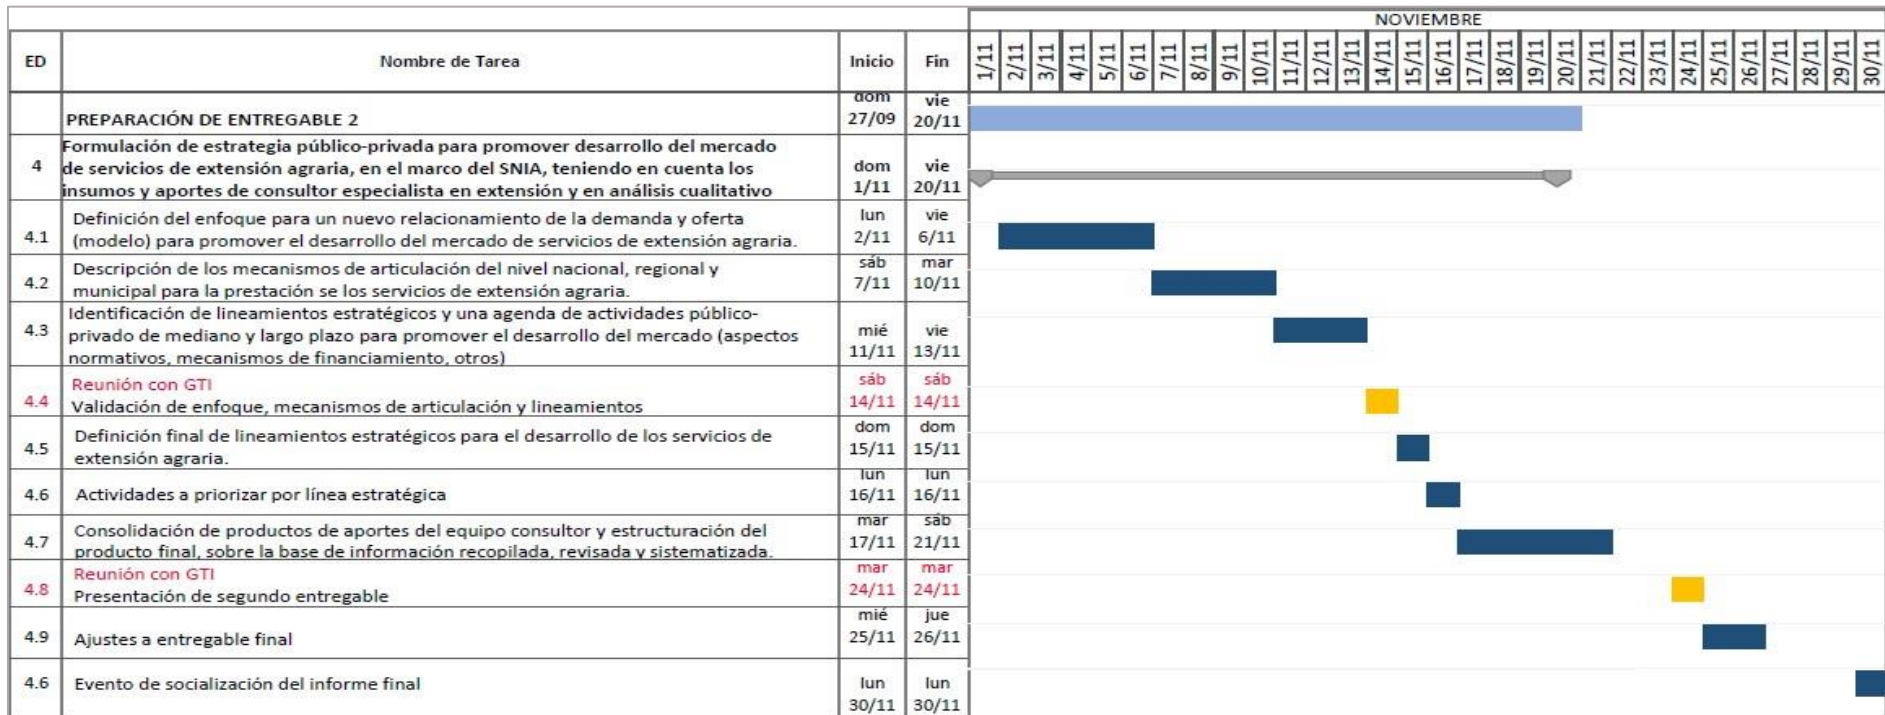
NOVIEMBRE

| ED | Nombre de Tarea | Inicio | Fin | 1/11 | 2/11 | 3/11 | 4/11 | 5/11 | 6/11 | 7/11 | 8/11 | 9/11 | 10/11 | 11/11 | 12/11 | 13/11 | 14/11 | 15/11 | 16/11 | 17/11 | 18/11 | 19/11 | 20/11 | 21/11 | 22/11 | 23/11 | 24/11 | 25/11 | 26/11 | 27/11 | 28/11 | 29/11 | 30/11 |
|---|---|---|---|---|---|---|---|---|---|---|---|---|---|---|---|---|---|---|---|---|---|---|---|---|---|---|---|---|---|---|---|---|---|
| | PREPARACIÓN DE ENTREGABLE 2 | dom 27/09 | vie 20/11 | | | | | | | | | | | | | | | | | | | | | | | | | | | | | | |
| 4 | Formulación de estrategia público-privada para promover desarrollo del mercado de servicios de extensión agraria, en el marco del SNIA, teniendo en cuenta los insumos y aportes de consultor especialista en extensión y en análisis cualitativo | dom 1/11 | vie 20/11 | | | | | | | | | | | | | | | | | | | | | | | | | | | | | | |
| 4.1 | Definición del enfoque para un nuevo relacionamiento de la demanda y oferta (modelo) para promover el desarrollo del mercado de servicios de extensión agraria. | lun 2/11 | vie 6/11 | | | | | | | | | | | | | | | | | | | | | | | | | | | | | | |
| 4.2 | Descripción de los mecanismos de articulación del nivel nacional, regional y municipal para la prestación se los servicios de extensión agraria. | sáb 7/11 | mar 10/11 | | | | | | | | | | | | | | | | | | | | | | | | | | | | | | |
| 4.3 | Identificación de lineamientos estratégicos y una agenda de actividades público-privado de mediano y largo plazo para promover el desarrollo del mercado (aspectos normativos, mecanismos de financiamiento, otros) | mié 11/11 | vie 13/11 | | | | | | | | | | | | | | | | | | | | | | | | | | | | | | |
| 4.4 | Reunión con GTI<br>Validación de enfoque, mecanismos de articulación y lineamientos | sáb 14/11 | sáb 14/11 | | | | | | | | | | | | | | | | | | | | | | | | | | | | | | |
| 4.5 | Definición final de lineamientos estratégicos para el desarrollo de los servicios de extensión agraria. | dom 15/11 | dom 15/11 | | | | | | | | | | | | | | | | | | | | | | | | | | | | | | |
| 4.6 | Actividades a priorizar por línea estratégica | lun 16/11 | lun 16/11 | | | | | | | | | | | | | | | | | | | | | | | | | | | | | | |
| 4.7 | Consolidación de productos de aportes del equipo consultor y estructuración del producto final, sobre la base de información recopilada, revisada y sistematizada. | mar 17/11 | sáb 21/11 | | | | | | | | | | | | | | | | | | | | | | | | | | | | | | |
| 4.8 | Reunión con GTI<br>Presentación de segundo entregable | mar 24/11 | mar 24/11 | | | | | | | | | | | | | | | | | | | | | | | | | | | | | | |
| 4.9 | Ajustes a entregable final | mié 25/11 | jue 26/11 | | | | | | | | | | | | | | | | | | | | | | | | | | | | | | |
| 4.6 | Evento de socialización del informe final | lun 30/11 | lun 30/11 | | | | | | | | | | | | | | | | | | | | | | | | | | | | | | |